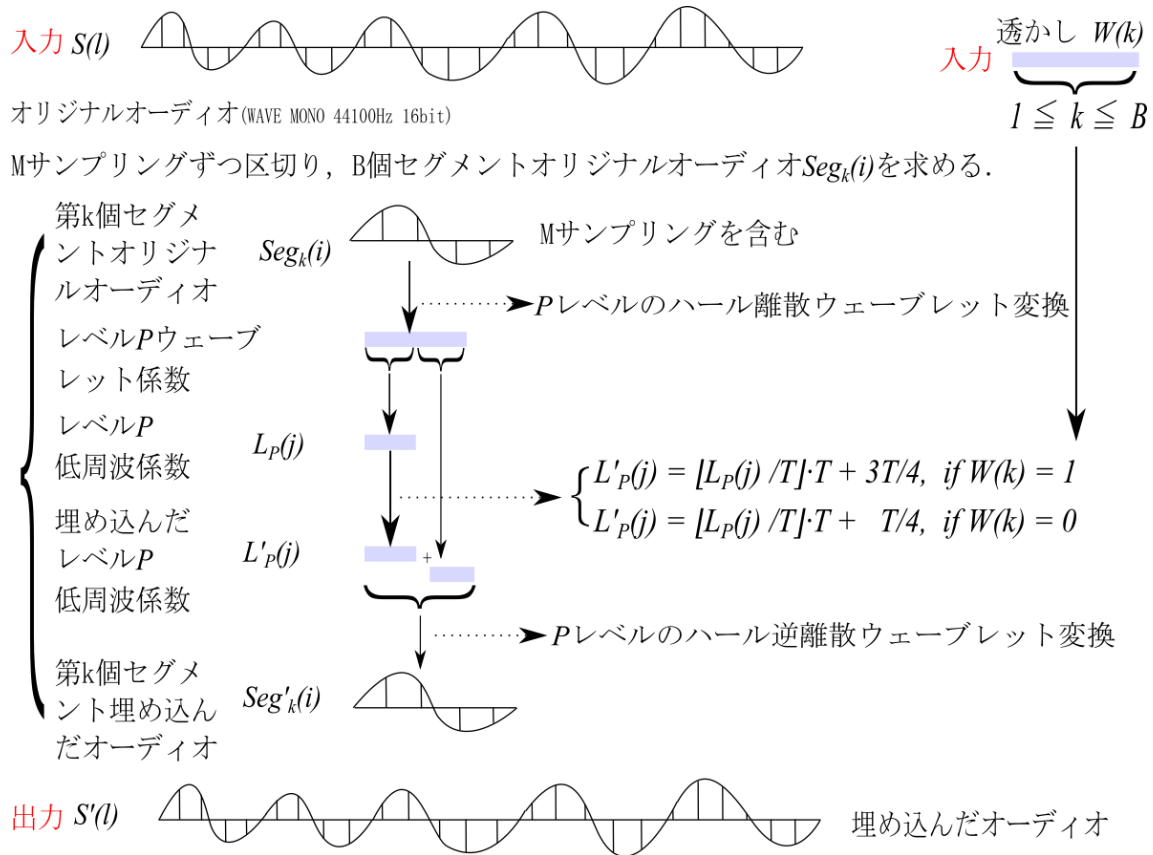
入力 $S(l)$

透かし $W(k)$

入力

$1 \leqq k \leqq B$

オリジナルオーディオ(WAVE MONO 44100Hz 16bit)

Mサンプリングずつ区切り，B個セグメントオリジナルオーディオ$Seg_k(i)$を求める.

第k個セグメントオリジナルオーディオ

$Seg_k(i)$

Mサンプリングを含む

$P$レベルのハール離散ウェーブレット変換

レベル$P$ウェーブレット係数

レベル$P$低周波係数

$L_P(j)$

$L'_P(j) = \lfloor L_P(j) /T \rfloor \cdot T + 3T/4, \ if \ W(k) = 1$

$L'_P(j) = \lfloor L_P(j) /T \rfloor \cdot T + \ T/4, \ if \ W(k) = 0$

埋め込んだレベル$P$低周波係数

$L'_P(j)$

+

$P$レベルのハール逆離散ウェーブレット変換

第k個セグメント埋め込んだオーディオ

$Seg'_k(i)$

出力 $S'(l)$

埋め込んだオーディオ